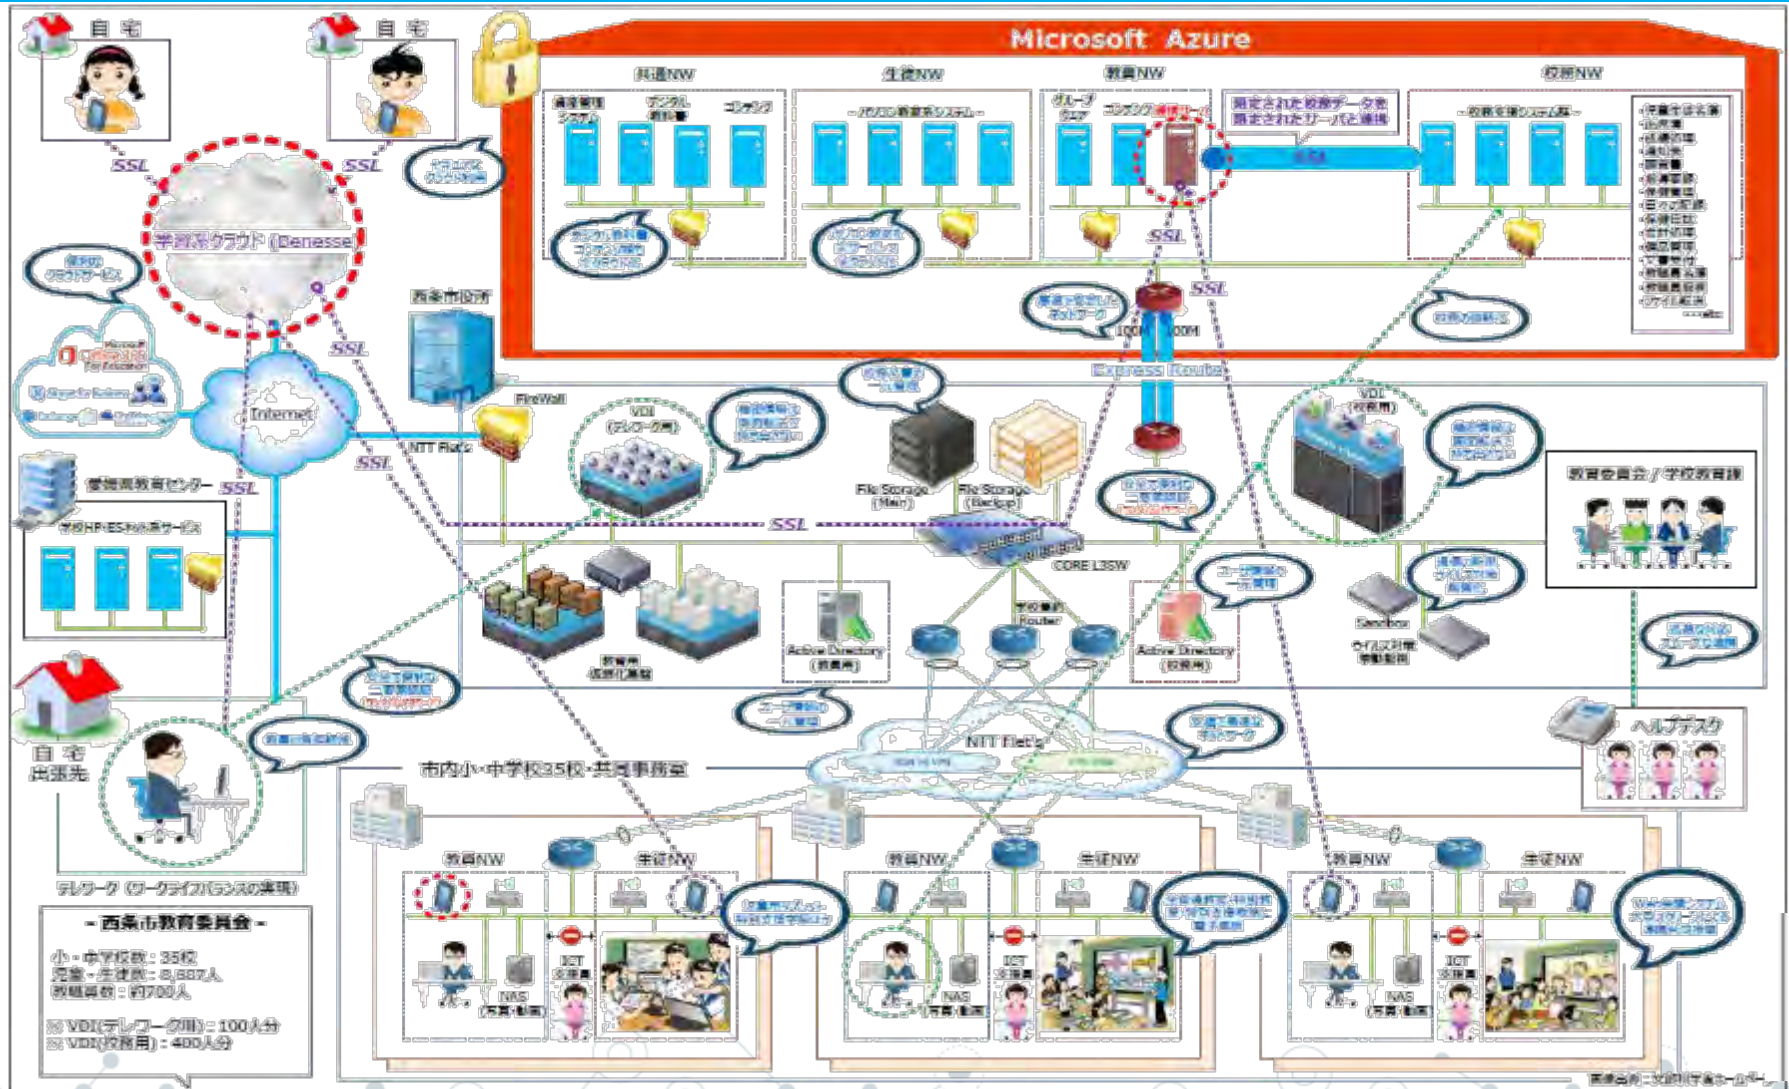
自宅

自宅

Microsoft Azure

共通NW

生徒NW

教員NW

校務NW

SSL

SSL

SSL

学習系クラウド (Benesse)

西条市役所

SSL

Internet

FireWall

NTT Flet's

VDI

File Storage (Main)

File Storage (BackUp)

Express Route

100M

100M

SSL

SSL

SSL

愛媛県教育センター

SSL

VDI (校務用)

教育委員会 / 学校教育課

CORE L3SW

Active Directory (教員用)

Active Directory (校務用)

Sandbox

自宅 出張先

NTT Flet's

ヘルプデスク

市内小・中学校25校・共同事務室

教員NW

生徒NW

教員NW

生徒NW

教員NW

生徒NW

NAS

NAS

NAS

テレワーク (ワークライフバランスの実現)

- 西条市教育委員会 -

小・中学校数：35校

児童・生徒数：8,887人

教職員数：約700人

※ VDI(テレワーク用)：100人分

※ VDI(校務用)：400人分